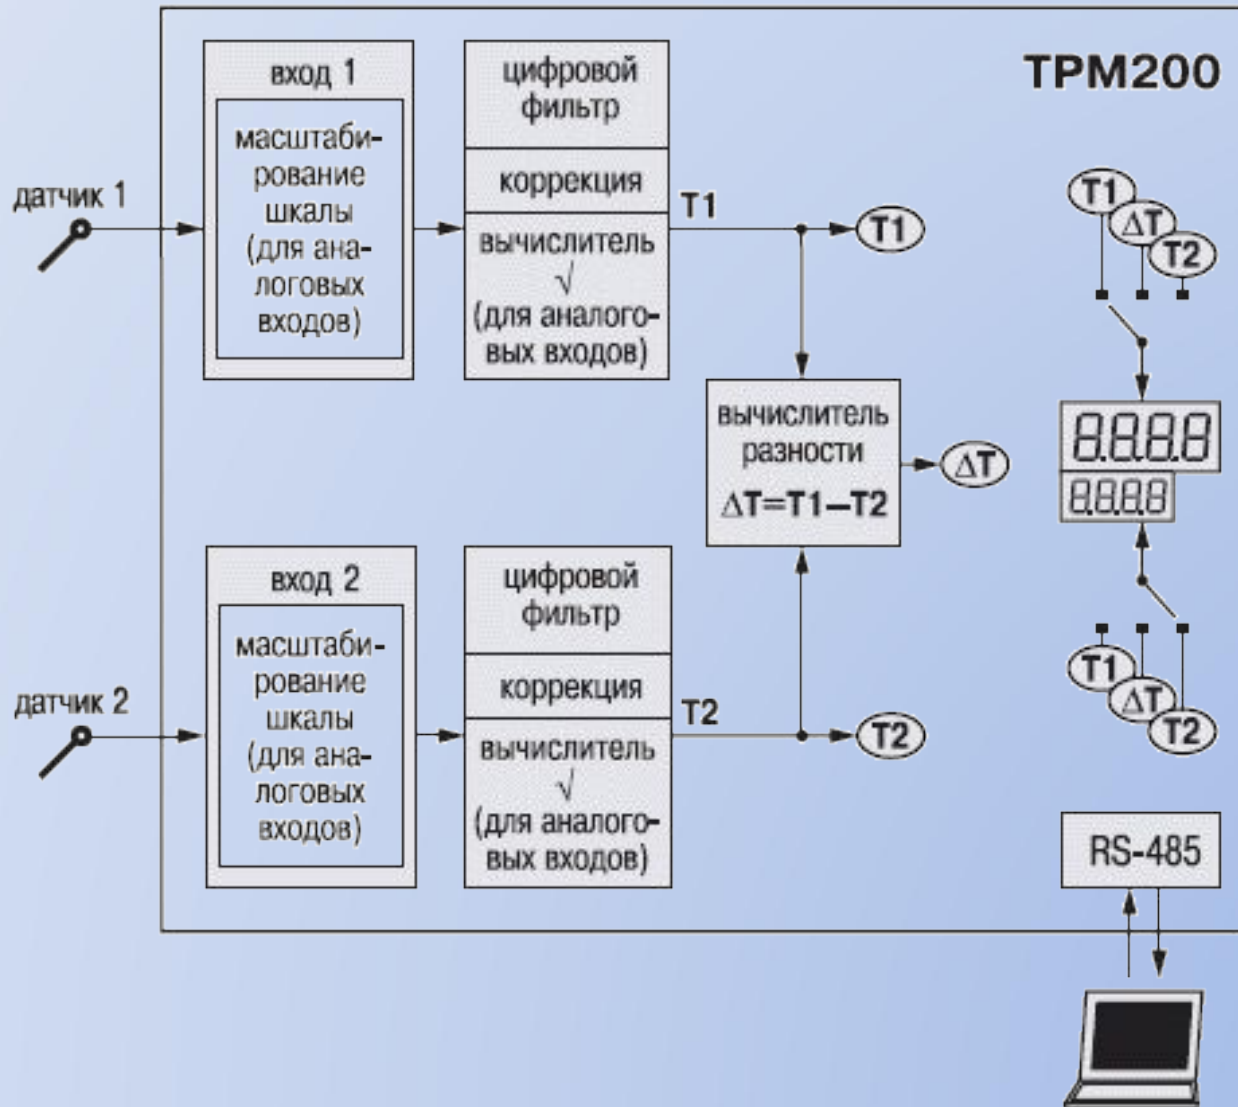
ТРМ200

датчик 1

вход 1

масштабирование шкалы (для аналоговых входов)

цифровой фильтр

коррекция

вычислитель √ (для аналоговых входов)

T1

T1

T1
ΔT
T2

вычислитель разности $\Delta T = T1 - T2$

ΔT

8.8.8.8

8.8.8.8

датчик 2

вход 2

масштабирование шкалы (для аналоговых входов)

цифровой фильтр

коррекция

вычислитель √ (для аналоговых входов)

T2

T2

T1
ΔT
T2

RS-485